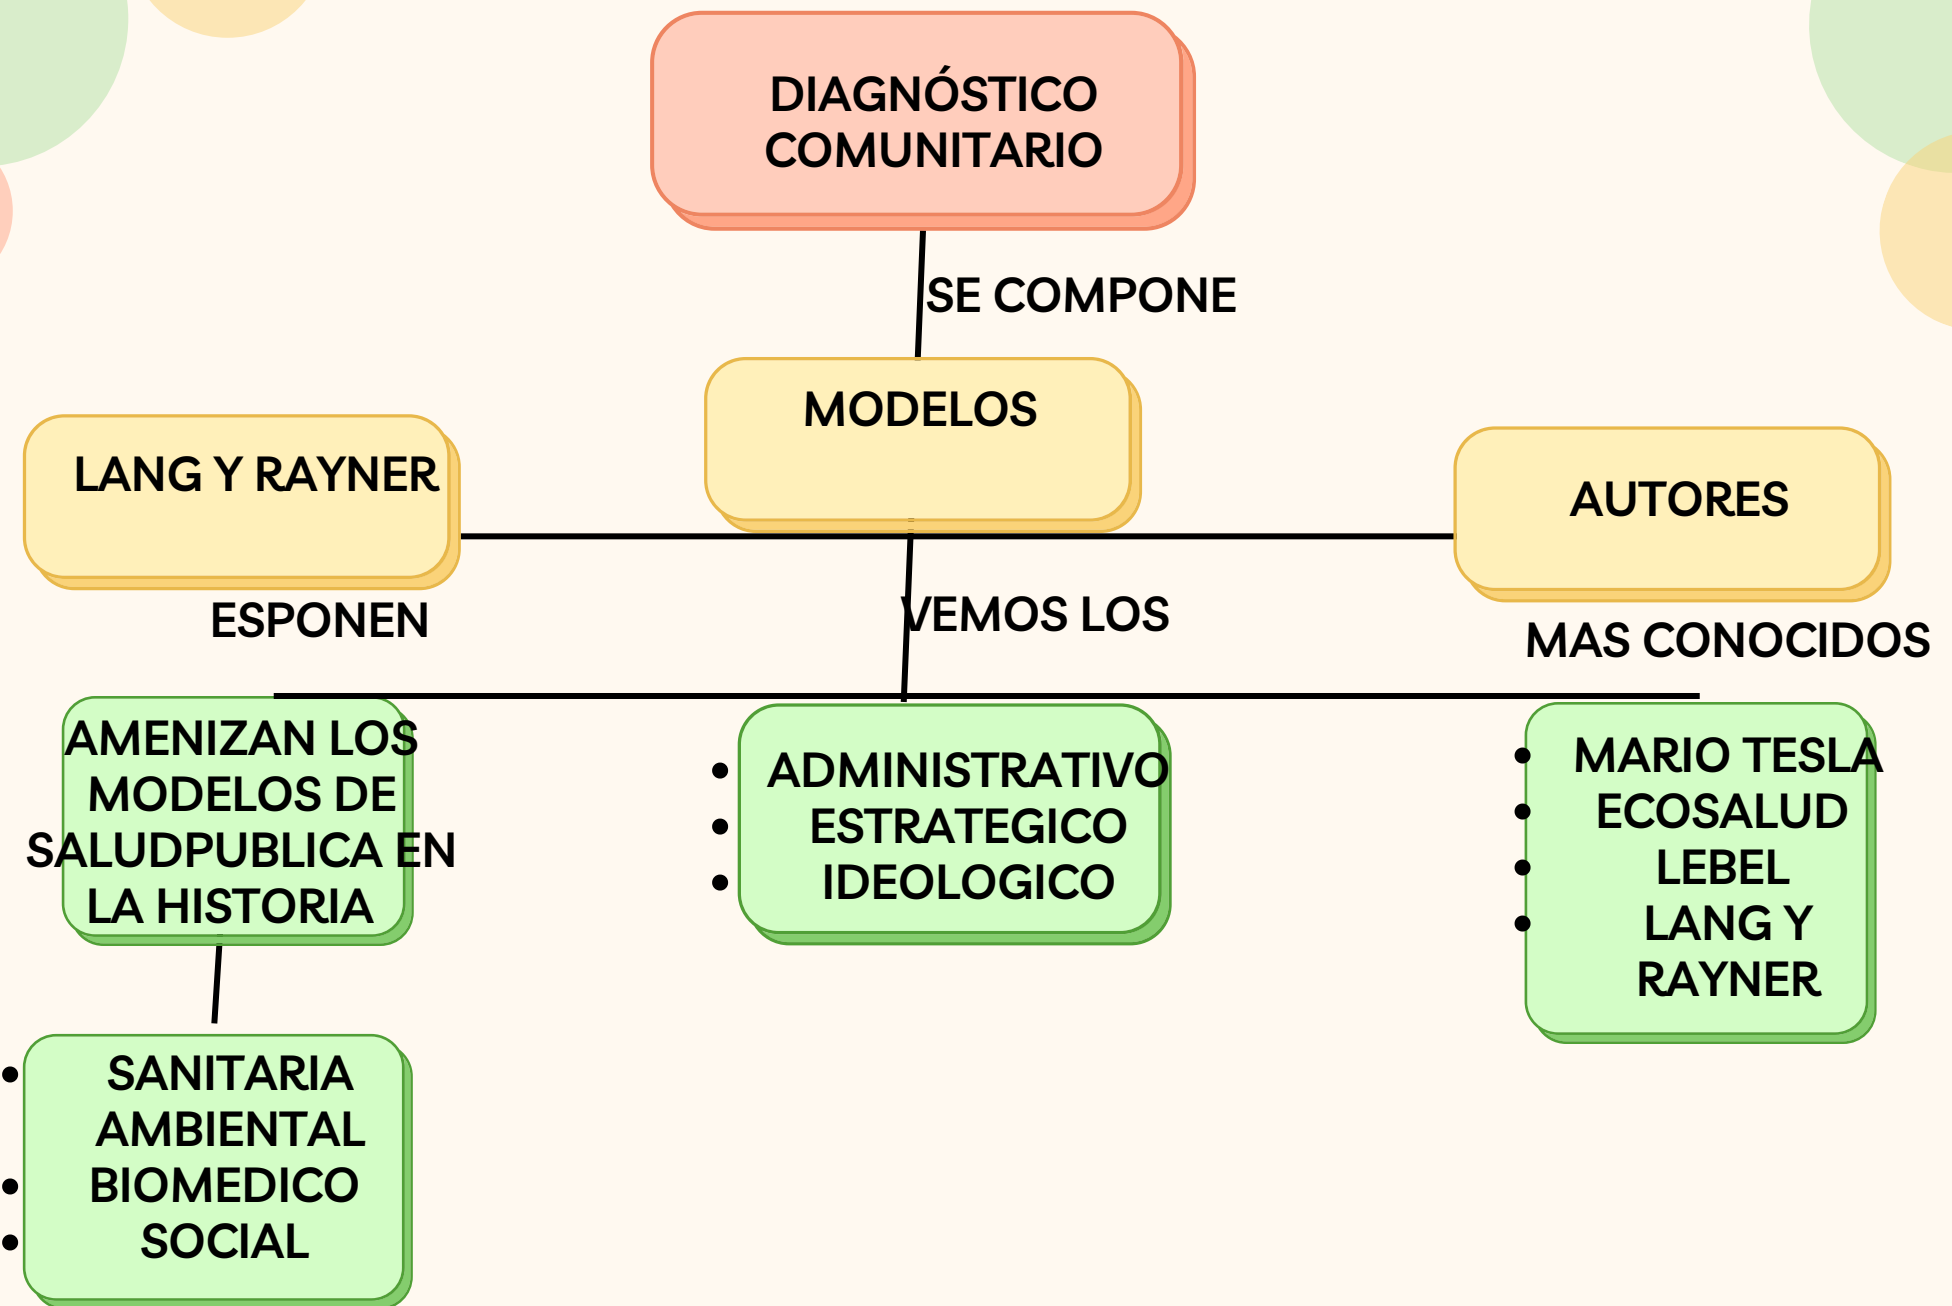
DIAGNÓSTICO COMUNITARIO

SE COMPONE

MODELOS

LANG Y RAYNER

AUTORES

ESPONEN

VEMOS LOS

MAS CONOCIDOS

AMENIZAN LOS MODELOS DE SALUDPUBLICA EN LA HISTORIA

- ADMINISTRATIVO
- ESTRATEGICO
- IDEOLOGICO

- MARIO TESLA
- ECOSALUD
- LEBEL
- LANG Y RAYNER

- SANITARIA AMBIENTAL
- BIOMEDICO
- SOCIAL